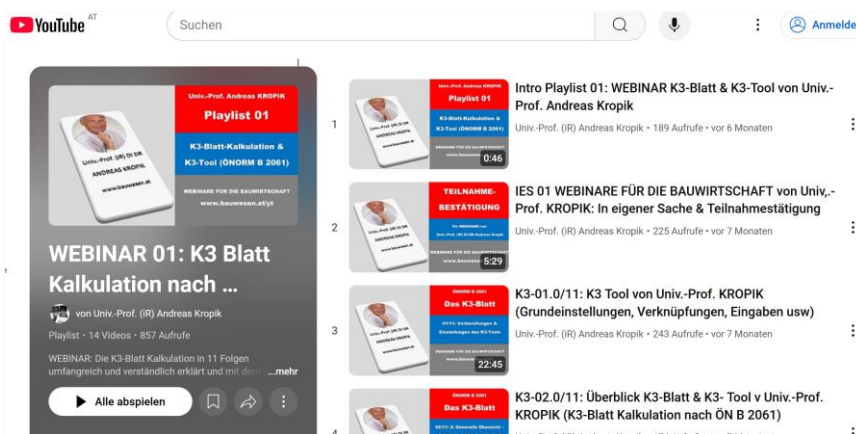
YouTube AT

Suchen

Anmelden

Univ.-Prof. Andreas KROPIK
Playlist 01
K3-Blatt-Kalkulation & K3-Tool (ÖNORM B 2061)
WEBINARE FÜR DIE BAUWIRTSCHAFT
www.bauwesen.at/yt
Univ.-Prof. (IR) DI DR ANDREAS KROPIK
www.bauwesen.at

WEBINAR 01: K3 Blatt Kalkulation nach ...

von Univ.-Prof. (IR) Andreas Kropik

Playlist · 14 Videos · 857 Aufrufe

WEBINAR: Die K3-Blatt Kalkulation in 11 Folgen umfangreich und verständlich erklärt und mit dem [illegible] ...mehr

Alle abspielen

1
Univ.-Prof. Andreas KROPIK
Playlist 01
K3-Blatt-Kalkulation & K3-Tool (ÖNORM B 2061)
WEBINARE FÜR DIE BAUWIRTSCHAFT
www.bauwesen.at
0:46
Intro Playlist 01: WEBINAR K3-Blatt & K3-Tool von Univ.-Prof. Andreas Kropik
Univ.-Prof. (IR) Andreas Kropik • 189 Aufrufe • vor 6 Monaten

2
TEILNAHME-BESTÄTIGUNG
für WEBINARE von Univ.-Prof. (IR) DI DR Andreas Kropik
WEBINARE FÜR DIE BAUWIRTSCHAFT
www.bauwesen.at
5:29
IES 01 WEBINARE FÜR DIE BAUWIRTSCHAFT von Univ,.-Prof. KROPIK: In eigener Sache & Teilnahmestätigung
Univ.-Prof. (IR) Andreas Kropik • 225 Aufrufe • vor 7 Monaten

3
ÖNORM B 2061
Das K3-Blatt
01/11: Vorbereitungen & Einstellungen des K3-Tools
www.bauwesen.at
22:45
K3-01.0/11: K3 Tool von Univ.-Prof. KROPIK (Grundeinstellungen, Verknüpfungen, Eingaben usw)
Univ.-Prof. (IR) Andreas Kropik • 243 Aufrufe • vor 7 Monaten

4
ÖNORM B 2061
Das K3-Blatt
02/11: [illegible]
K3-02.0/11: Überblick K3-Blatt & K3- Tool v Univ.-Prof. KROPIK (K3-Blatt Kalkulation nach ÖN B 2061)
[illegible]